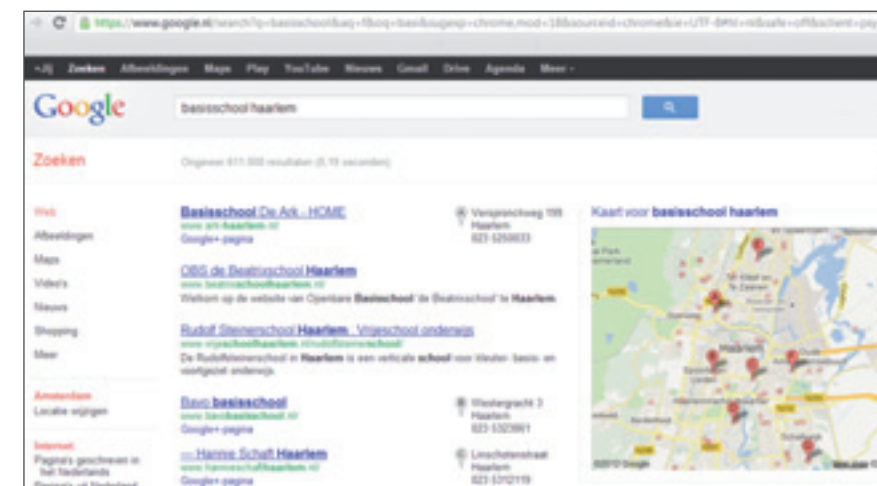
https://www.google.nl/search?q=basisschool&aq=f&oq=basisschool&sourceid=chrome&ie=UTF-8#hl=nl&safe=off&sclient=psy

+Jij Zoeken Afbeeldingen Maps Play YouTube Nieuws Gmail Drive Agenda Meer -

Google

basisschool haarlem

Zoeken

Ongeveer 611.000 resultaten (0,19 seconden)

Web
Afbeeldingen
Maps
Video's
Nieuws
Shopping
Meer

Amsterdam
Locatie wijzigen

Internet
Pagina's geschreven in het Nederlands
Pagina's uit Nederland

Basisschool De Ark - HOME
www.ark-haarlem.nl/
Google+-pagina

Vergierscheweg 199 Haarlem 023-5258633

OBS de Beatrixschool Haarlem
www.beatrixschoolhaarlem.nl/
Welkom op de website van Openbare Basisschool 'de Beatrixschool' te Haarlem.

Rudolf Steinerschool Haarlem - Vrijeschool onderwijs
www.vrijeschoolhaarlem.nl/rudolfsteinerschool/
De Rudolfsteinerschool in Haarlem is een verticale school voor kleuter- basis- en voortgezet onderwijs.

Bavo basisschool
www.bavobasisschool.nl/
Google+-pagina

Westergracht 3 Haarlem 023-5323661

... Hannie Schaft Haarlem
www.hannieschafthaarlem.nl/
Google+-pagina

Linschotenstraat Haarlem 023-5312119

Kaart voor basisschool haarlem

Haarlem

©2012 Google